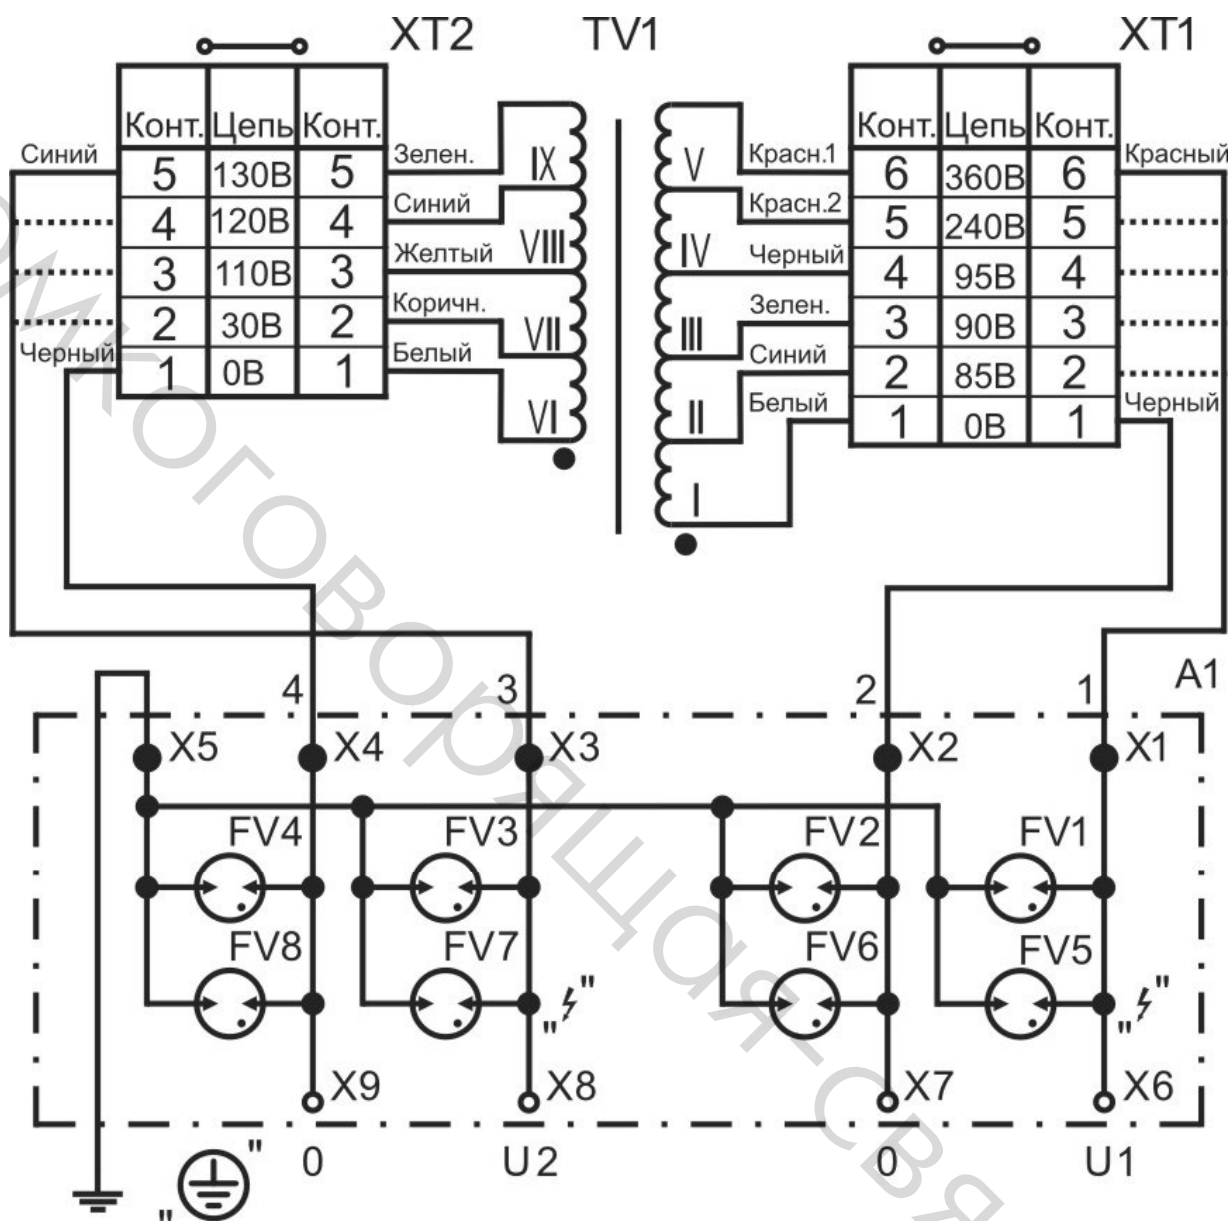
XT2 TV1 XT1

| Конт. | Цепь | Конт. |
|---|---|---|
| 5 | 130В | 5 |
| 4 | 120В | 4 |
| 3 | 110В | 3 |
| 2 | 30В | 2 |
| 1 | 0В | 1 |

Синий
Черный
Зелен.
Синий
Желтый
Коричн.
Белый

IX
VIII
VII
VI

V
IV
III
II
I

Красн.1
Красн.2
Черный
Зелен.
Синий
Белый

| Конт. | Цепь | Конт. |
|---|---|---|
| 6 | 360В | 6 |
| 5 | 240В | 5 |
| 4 | 95В | 4 |
| 3 | 90В | 3 |
| 2 | 85В | 2 |
| 1 | 0В | 1 |

Красный
Черный

4 3 2 1 A1

X5 X4 X3 X2 X1

FV4 FV3 FV2 FV1

FV8 FV7 FV6 FV5

"ϟ" "ϟ"

X9 X8 X7 X6

0 U2 0 U1

"⏚"

Тактика, связь, учебные материалы